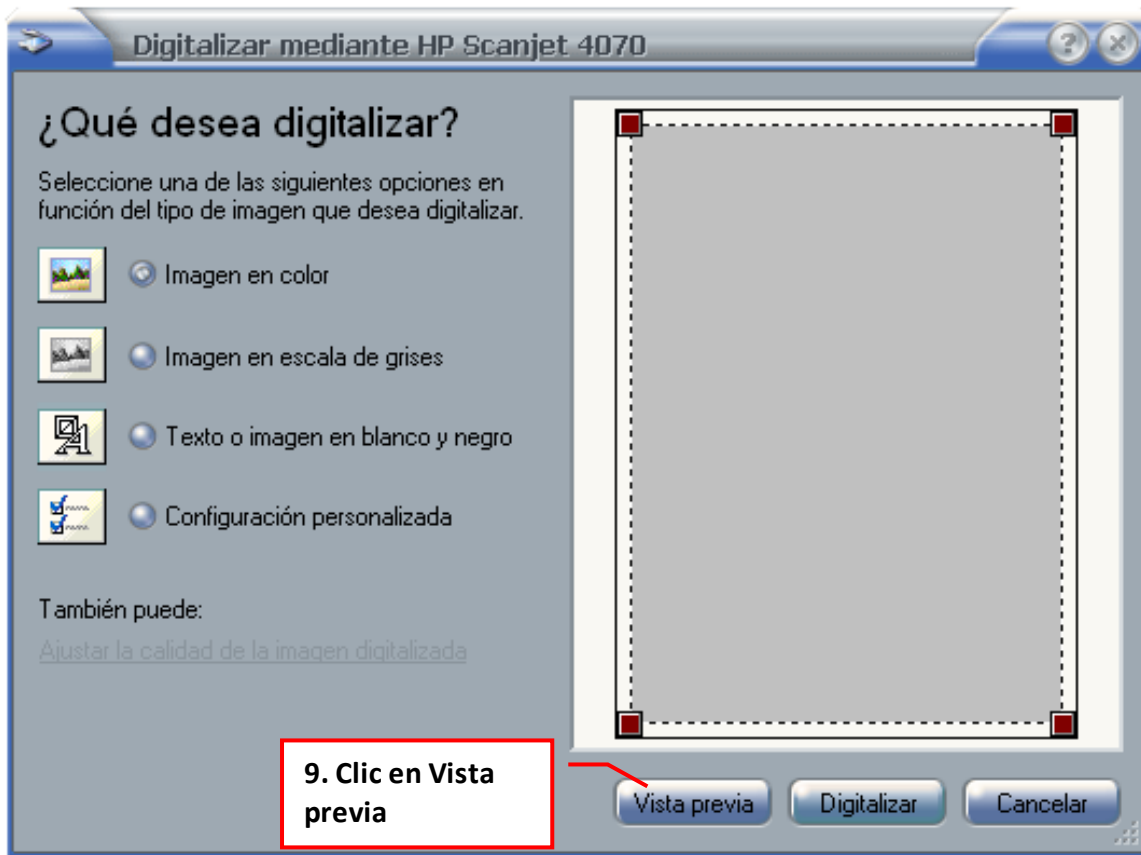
Digitalizar mediante HP Scanjet 4070

¿Qué desea digitalizar?

Seleccione una de las siguientes opciones en función del tipo de imagen que desea digitalizar.

Imagen en color

Imagen en escala de grises

Texto o imagen en blanco y negro

Configuración personalizada

También puede:

Ajustar la calidad de la imagen digitalizada

9. Clic en Vista previa

Vista previa

Digitalizar

Cancelar